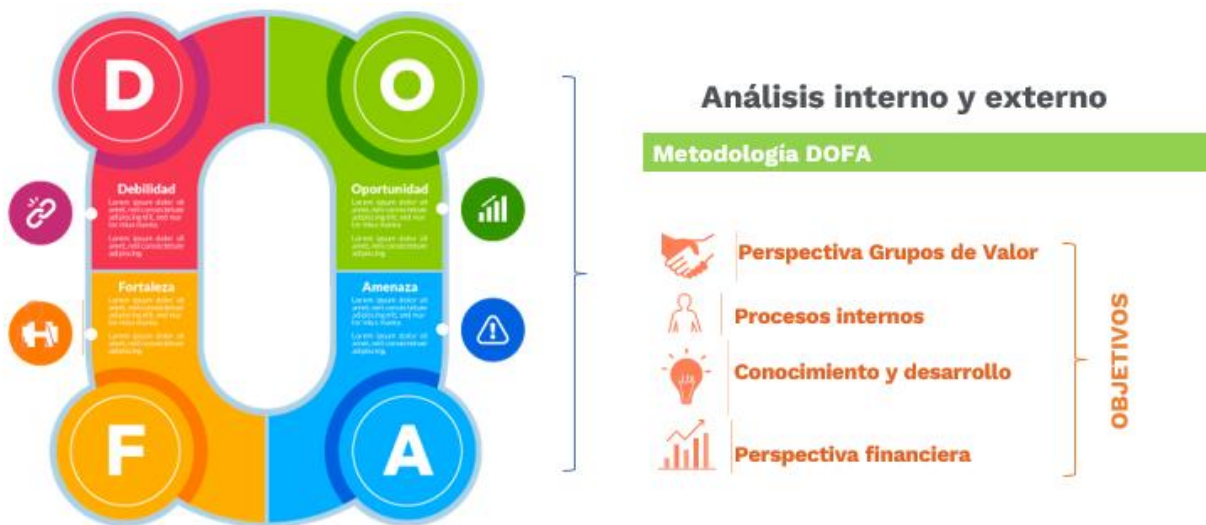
D

O

Debilidad

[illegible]

Oportunidad

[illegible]

Fortaleza

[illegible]

Amenaza

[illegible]

F

A

Análisis interno y externo

Metodología DOFA

Perspectiva Grupos de Valor

Procesos internos

Conocimiento y desarrollo

Perspectiva financiera

OBJETIVOS